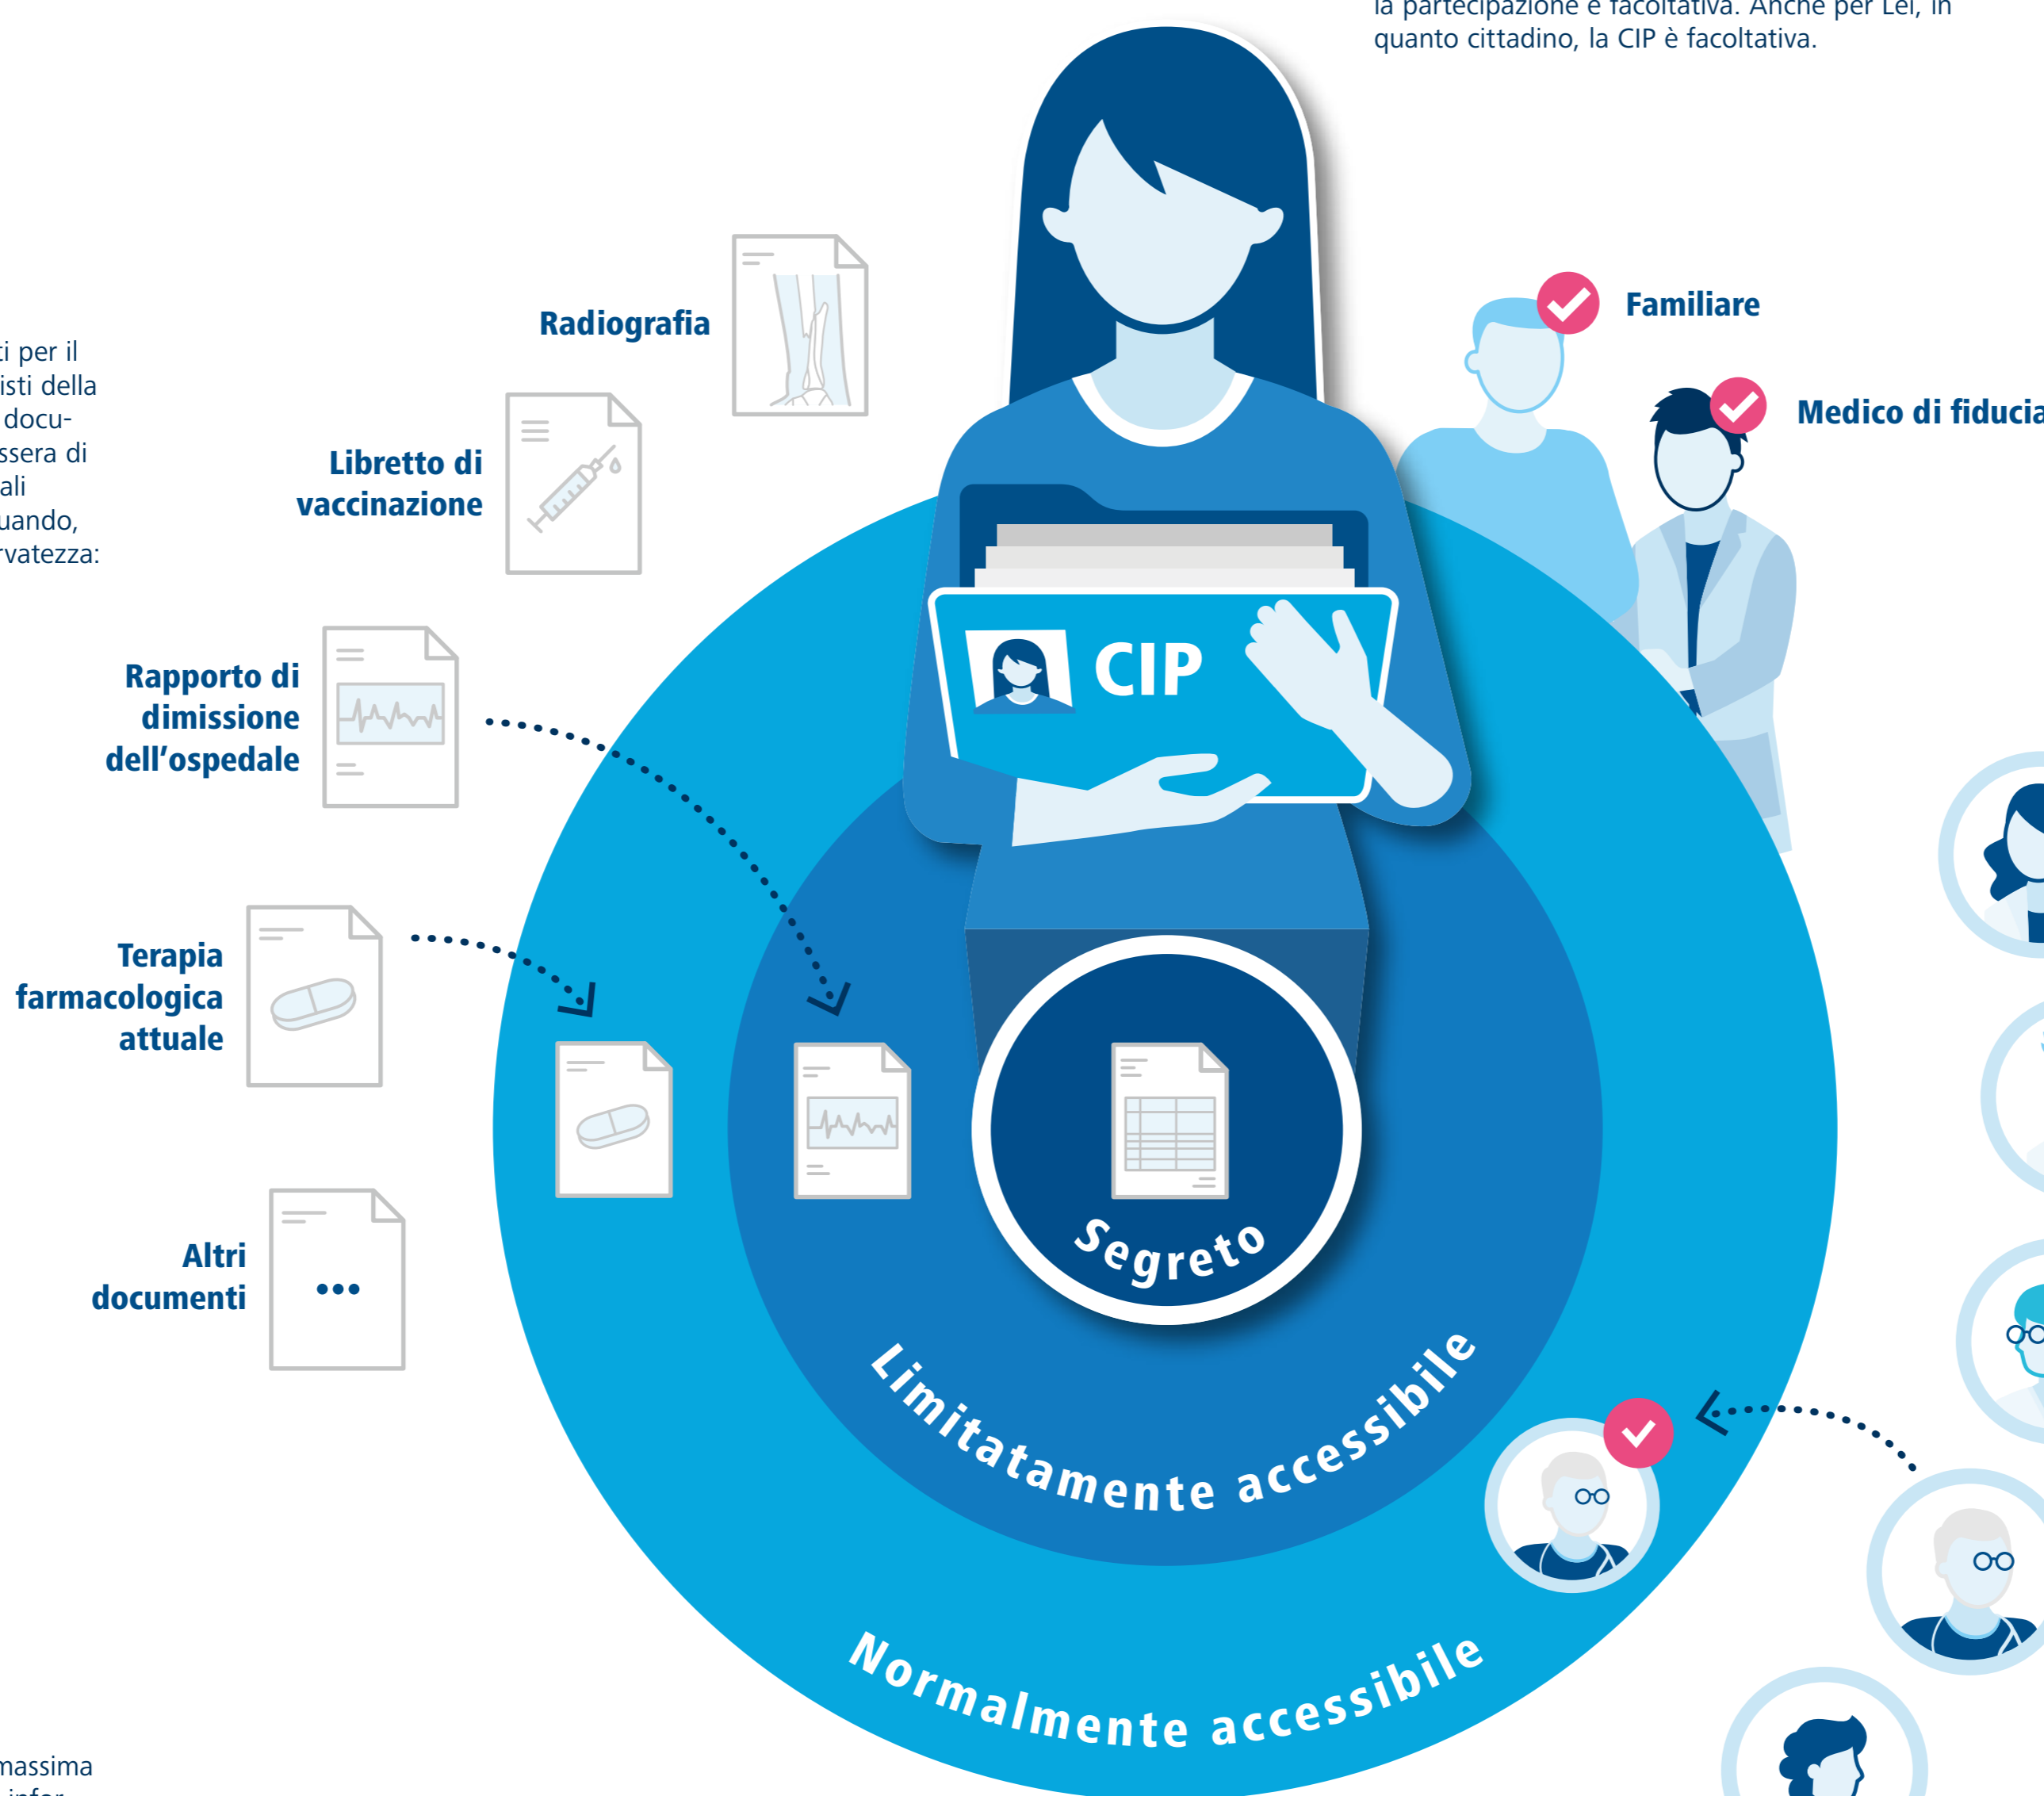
la partecipazione è facoltativa. Anche per Lei, in quanto cittadino, la CIP è facoltativa.

i per il
isti della
docu-
ssera di
ali
uando,
rvatezza:

Radiografia

Libretto di vaccinazione

Rapporto di dimissione dell'ospedale

Terapia farmacologica attuale

Altri documenti

•••

Familiare

Medico di fiducia

CIP

Segreto

Limitatamente accessibile

Normalmente accessibile

massima
infor